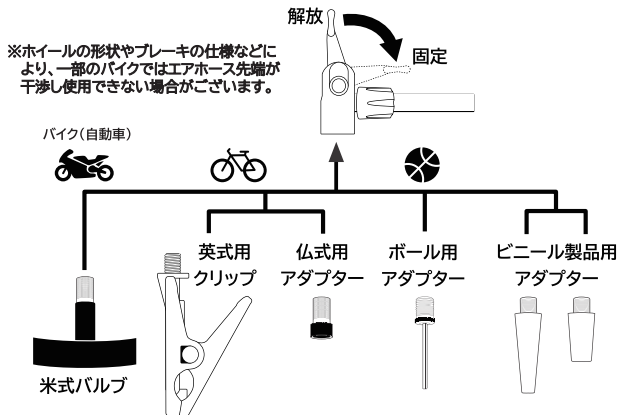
解放

固定

※ホイールの形状やブレーキの仕様などにより、一部のバイクではエアホース先端が干渉し使用できない場合がございます。

バイク（自動車）

英式用
クリップ

仏式用
アダプター

ボール用
アダプター

ビニール製品用
アダプター

米式バルブ